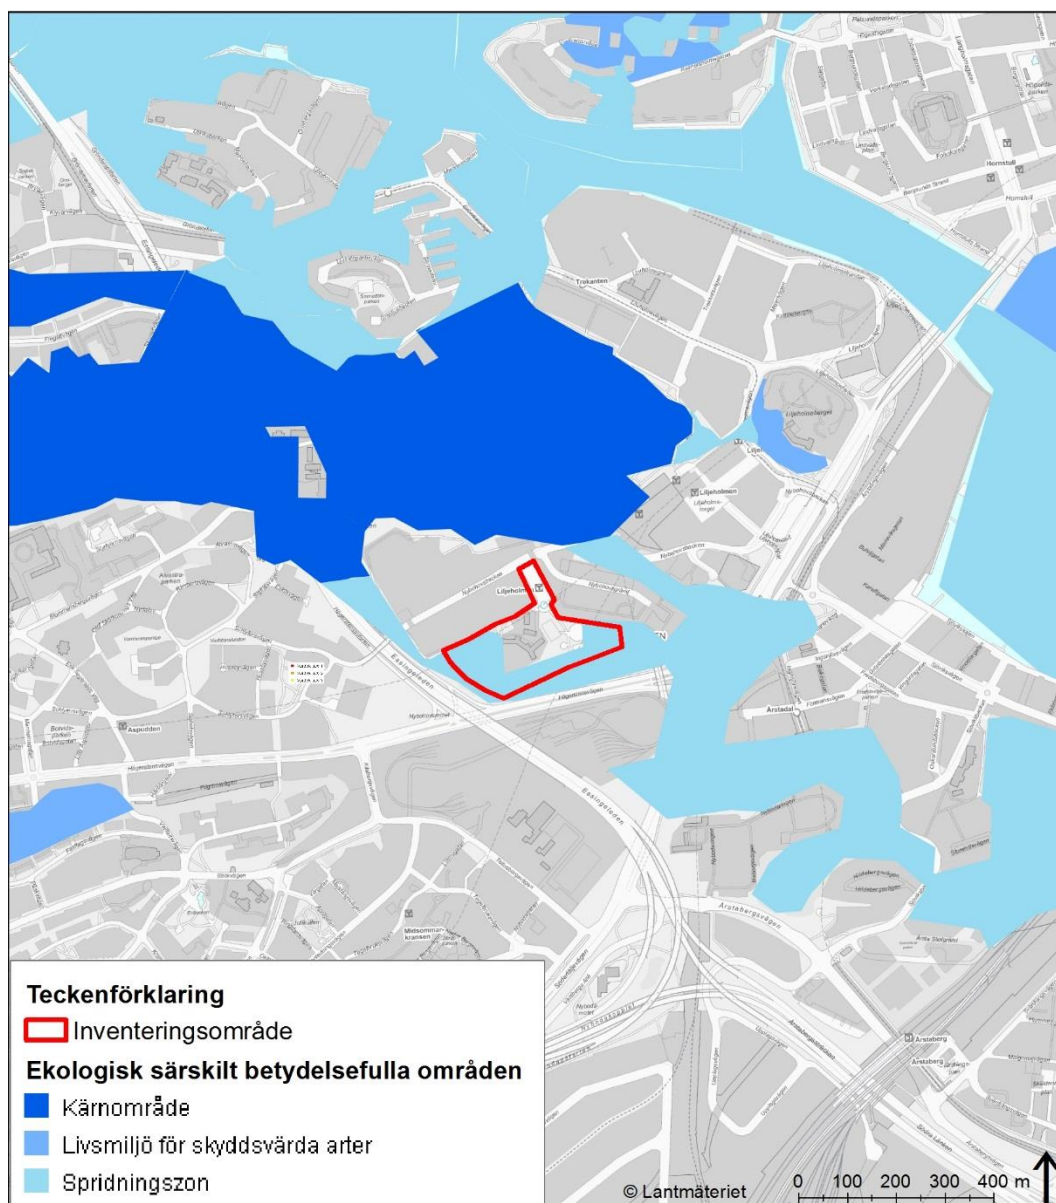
Trekanten
Liljeholmen
Liljeholmstorget
Liljeholmsviken
Årstadal
Aspudden
Essingeleden
Årstabergsvägen
Årstaberg
Hornstull
Midsommarkransen

Teckenförklaring
Inventeringsområde
Ekologisk särskilt betydelsefulla områden
Kärnområde
Livsmiljö för skyddsvärda arter
Spridningszon

© Lantmäteriet
0 100 200 300 400 m